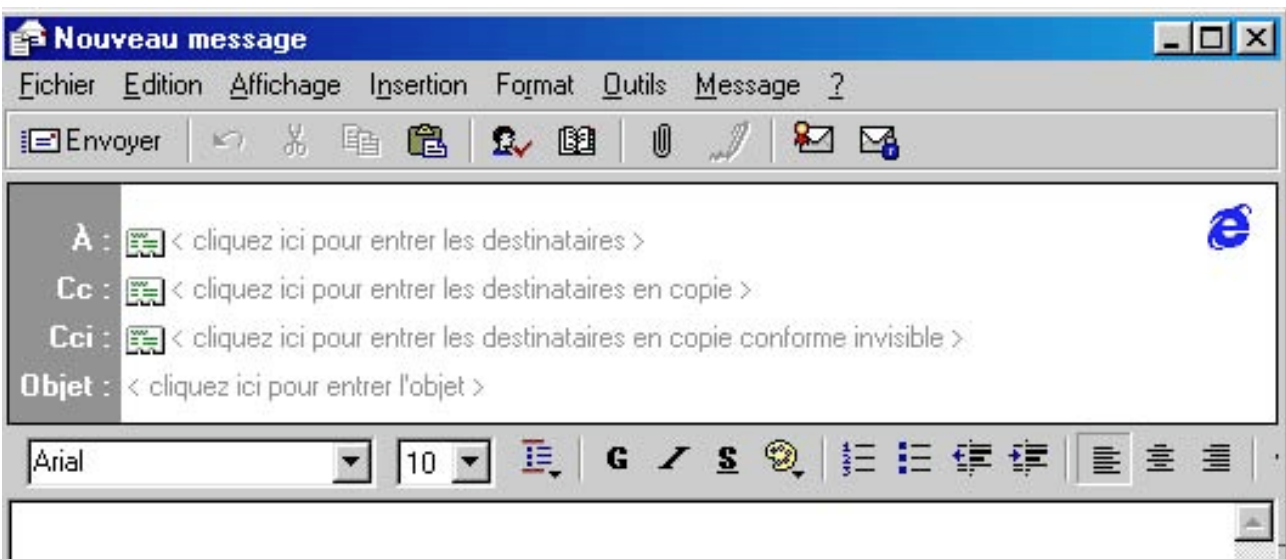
Nouveau message

Fichier Edition Affichage Insertion Format Outils Message ?

Envoyer

À : < cliquez ici pour entrer les destinataires >

Cc : < cliquez ici pour entrer les destinataires en copie >

Cci : < cliquez ici pour entrer les destinataires en copie conforme invisible >

Objet : < cliquez ici pour entrer l'objet >

Arial 10 G / S